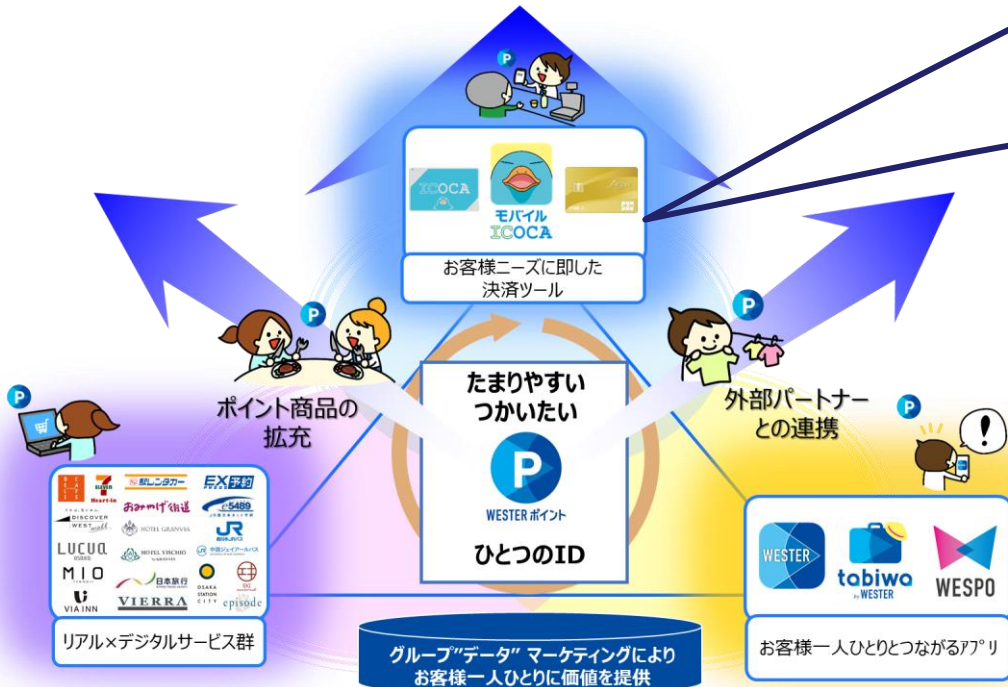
P

ICOCA

モバイル ICOCA

お客様ニーズに即した決済ツール

P

ポイント商品の拡充

P

外部パートナーとの連携

P

たまりやすい
つかいたい

P
WESTERポイント

ひとつのID

P

駅レンタカー

EX予約

おみやげ街道

5489

DISCOVER WEST

HOTEL GRANVIA

JR

LUCUA

HOTEL VISCHIO

中国ジェイアールバス

MIO

日本旅行

OSAKA STATION CITY

VIA INN

VIERRA

episode

リアル×デジタルサービス群

WESTER

tabiwa by WESTER

WESPO

お客様一人ひとりとつながるｱﾌﾟﾘ

グループ"データ" マーケティングにより
お客様一人ひとりに価値を提供